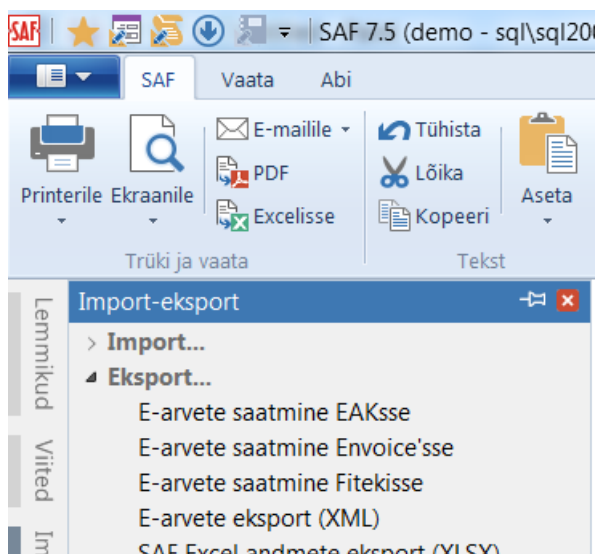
SAF | SAF 7.5 (demo - sql\sql20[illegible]

SAF Vaata Abi

Printerile Ekraanile E-mailile PDF Excelisse
Trüki ja vaata

Tühista Lõika Kopeeri
Tekst

Aseta

Lemmikud Viited Im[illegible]

Import-eksport

Import...
Eksport...
E-arvete saatmine EAKsse
E-arvete saatmine Envoice'sse
E-arvete saatmine Fitekisse
E-arvete eksport (XML)
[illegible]